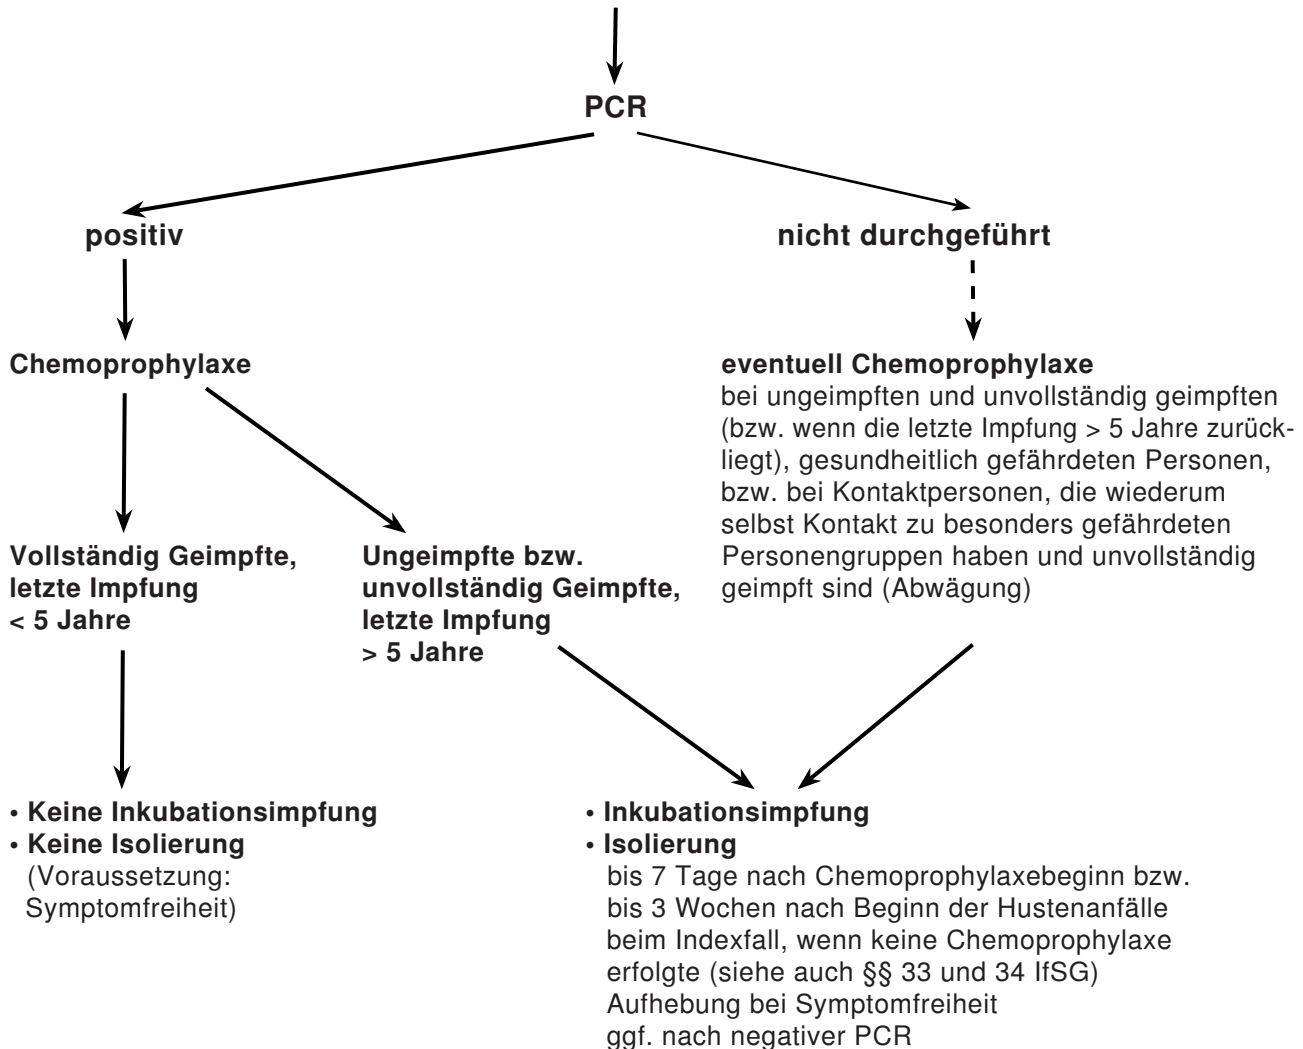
PCR

positiv

nicht durchgeführt

Chemoprophylaxe

eventuell Chemoprophylaxe
bei ungeimpften und unvollständig geimpften (bzw. wenn die letzte Impfung > 5 Jahre zurückliegt), gesundheitlich gefährdeten Personen, bzw. bei Kontaktpersonen, die wiederum selbst Kontakt zu besonders gefährdeten Personengruppen haben und unvollständig geimpft sind (Abwägung)

Vollständig Geimpfte, letzte Impfung < 5 Jahre

Ungeimpfte bzw. unvollständig Geimpfte, letzte Impfung > 5 Jahre

• Keine Inkubationsimpfung
• Keine Isolierung
(Voraussetzung: Symptomfreiheit)

• Inkubationsimpfung
• Isolierung
bis 7 Tage nach Chemoprophylaxebeginn bzw. bis 3 Wochen nach Beginn der Hustenanfälle beim Indexfall, wenn keine Chemoprophylaxe erfolgte (siehe auch §§ 33 und 34 IfSG)
Aufhebung bei Symptomfreiheit
ggf. nach negativer PCR